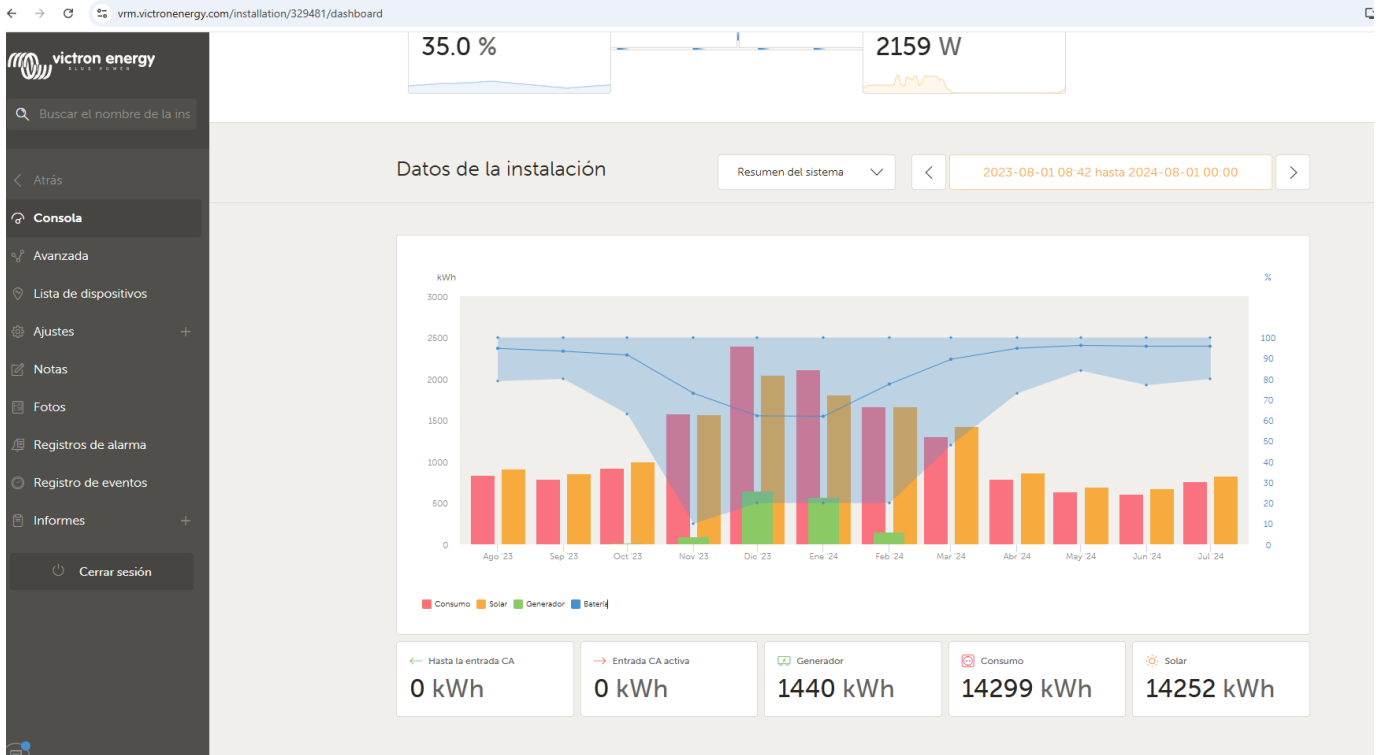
vrm.victronenergy.com/installation/329481/dashboard

victron energy
BLUE POWER

Buscar el nombre de la ins

Atrás
Consola
Avanzada
Lista de dispositivos
Ajustes
Notas
Fotos
Registros de alarma
Registro de eventos
Informes
Cerrar sesión

35.0 %

2159 W

Datos de la instalación

Resumen del sistema

2023-08-01 08:42 hasta 2024-08-01 00:00

kWh
%
3000
2500
2000
1500
1000
500
0
100
90
80
70
60
50
40
30
20
10
0
Ago '23
Sep '23
Oct '23
Nov '23
Dic '23
Ene '24
Feb '24
Mar '24
Abr '24
May '24
Jun '24
Jul '24

Consumo
Solar
Generador
Batería

Hasta la entrada CA
0 kWh

Entrada CA activa
0 kWh

Generador
1440 kWh

Consumo
14299 kWh

Solar
14252 kWh